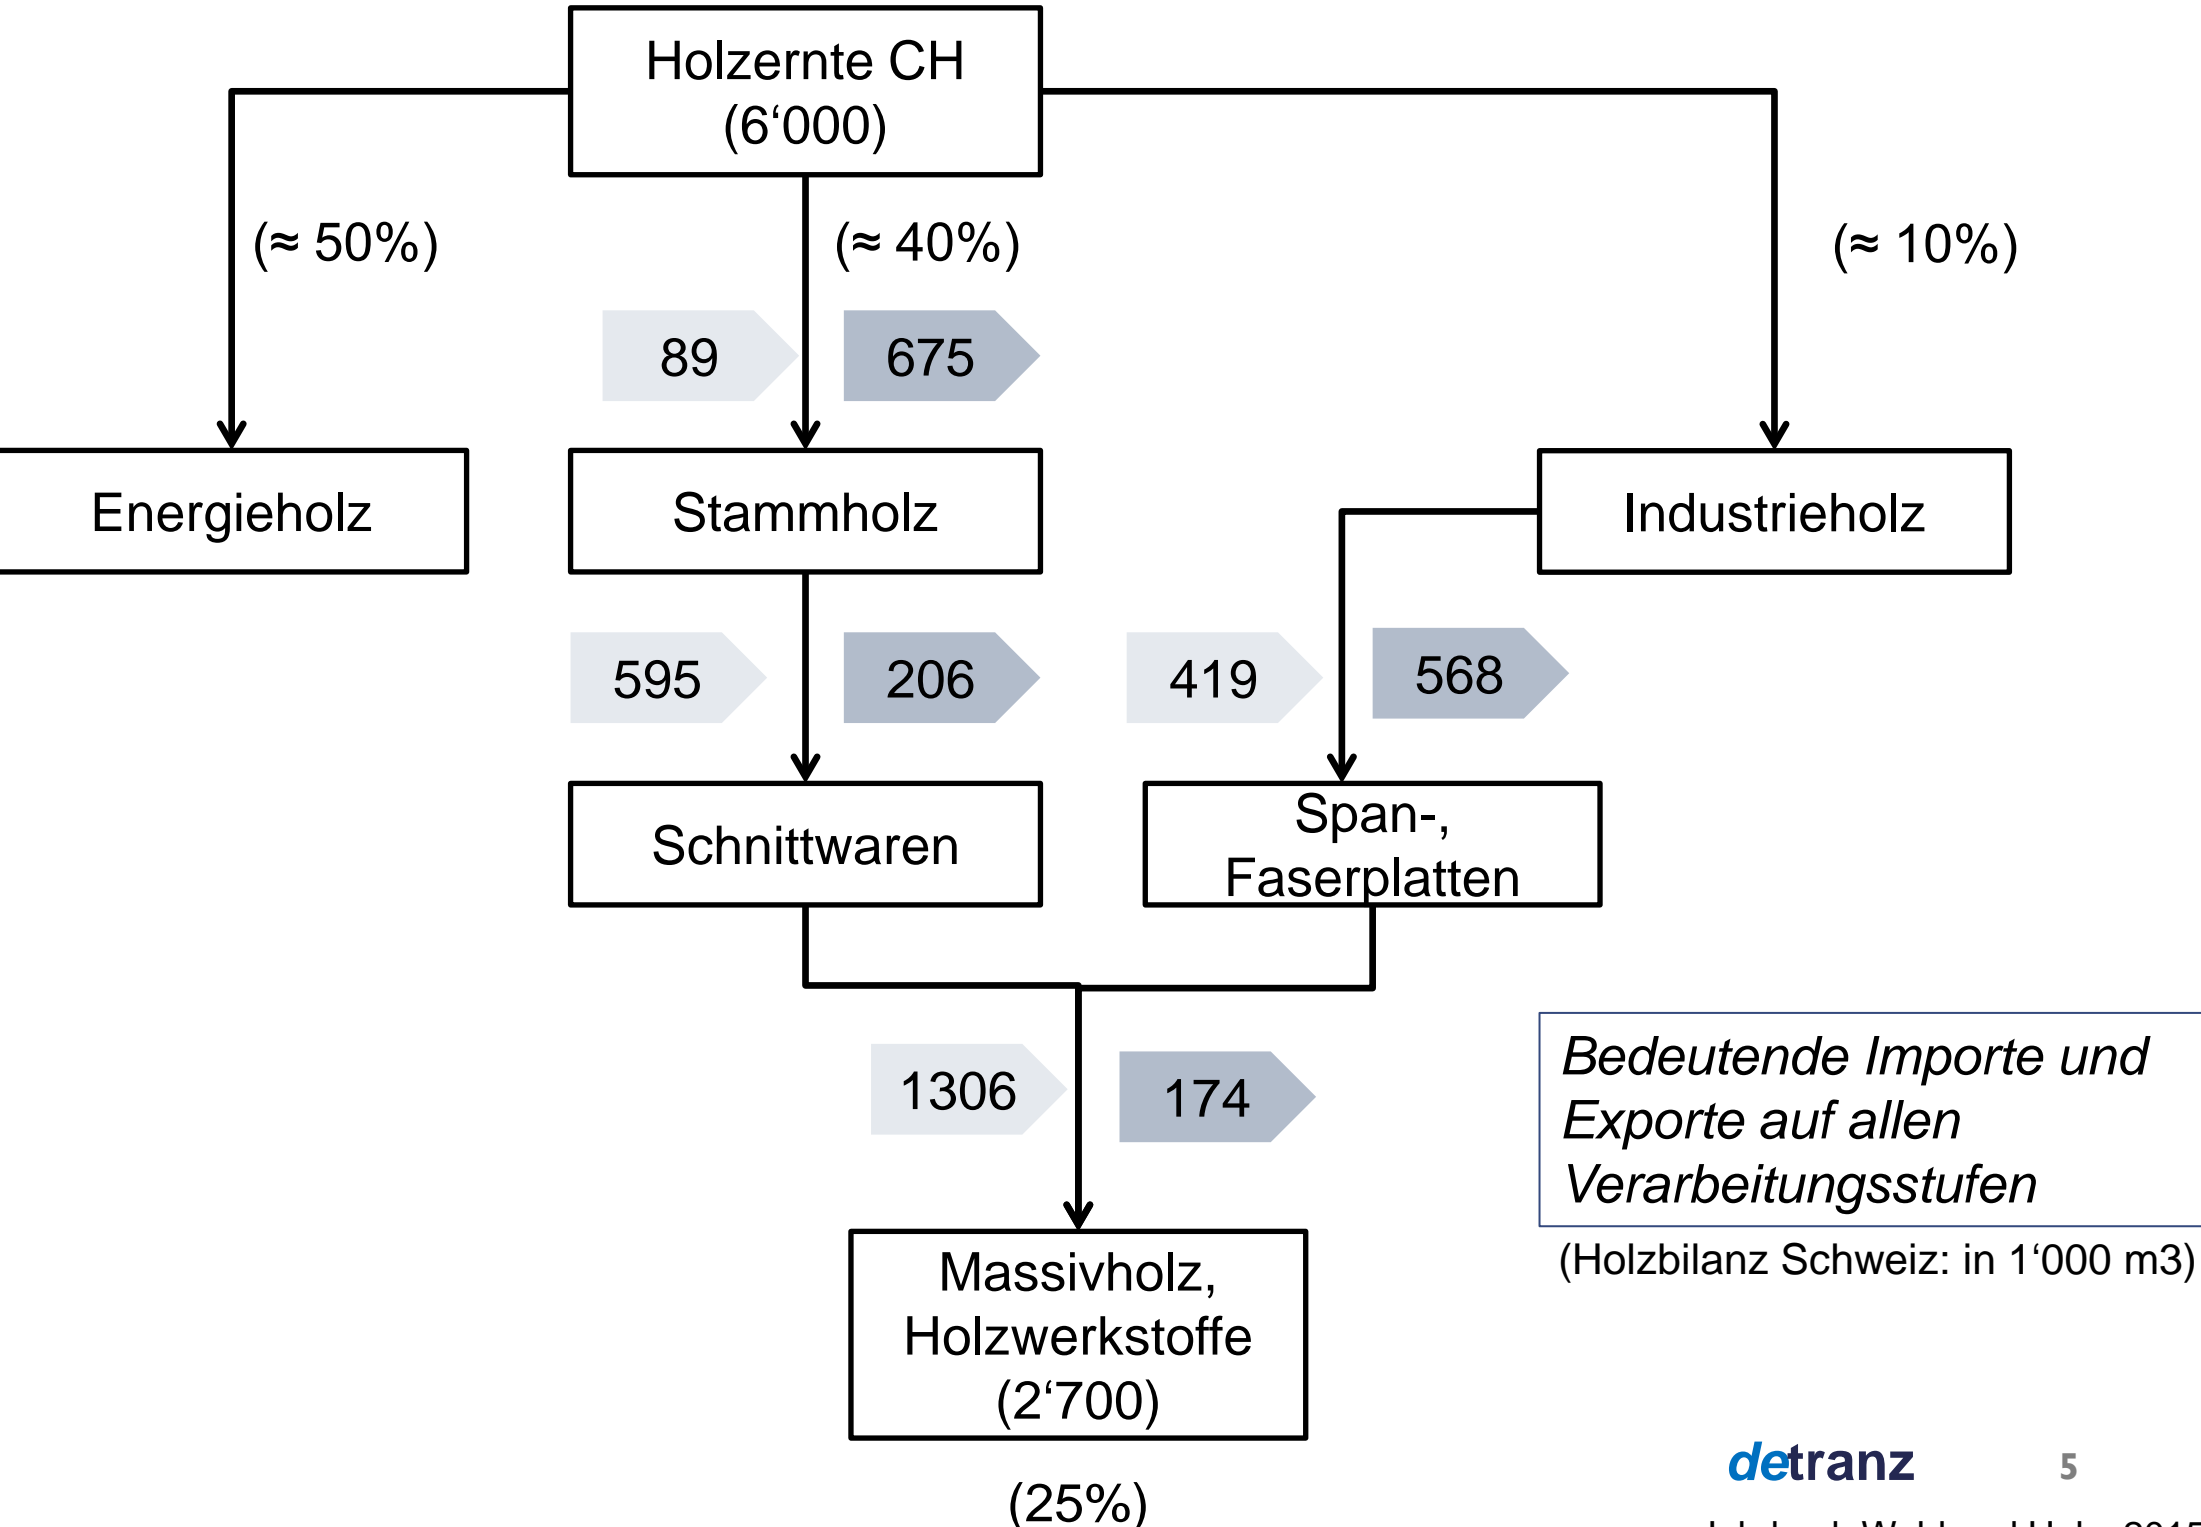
Holzernte CH
(6‘000)

(≈ 50%)

(≈ 40%)

(≈ 10%)

89

675

Energieholz

Stammholz

Industrieholz

595

206

419

568

Schnittwaren

Span-, Faserplatten

1306

174

Bedeutende Importe und Exporte auf allen Verarbeitungsstufen

(Holzbilanz Schweiz: in 1‘000 m3)

Massivholz, Holzwerkstoffe
(2‘700)

(25%)

detranz

5

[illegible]